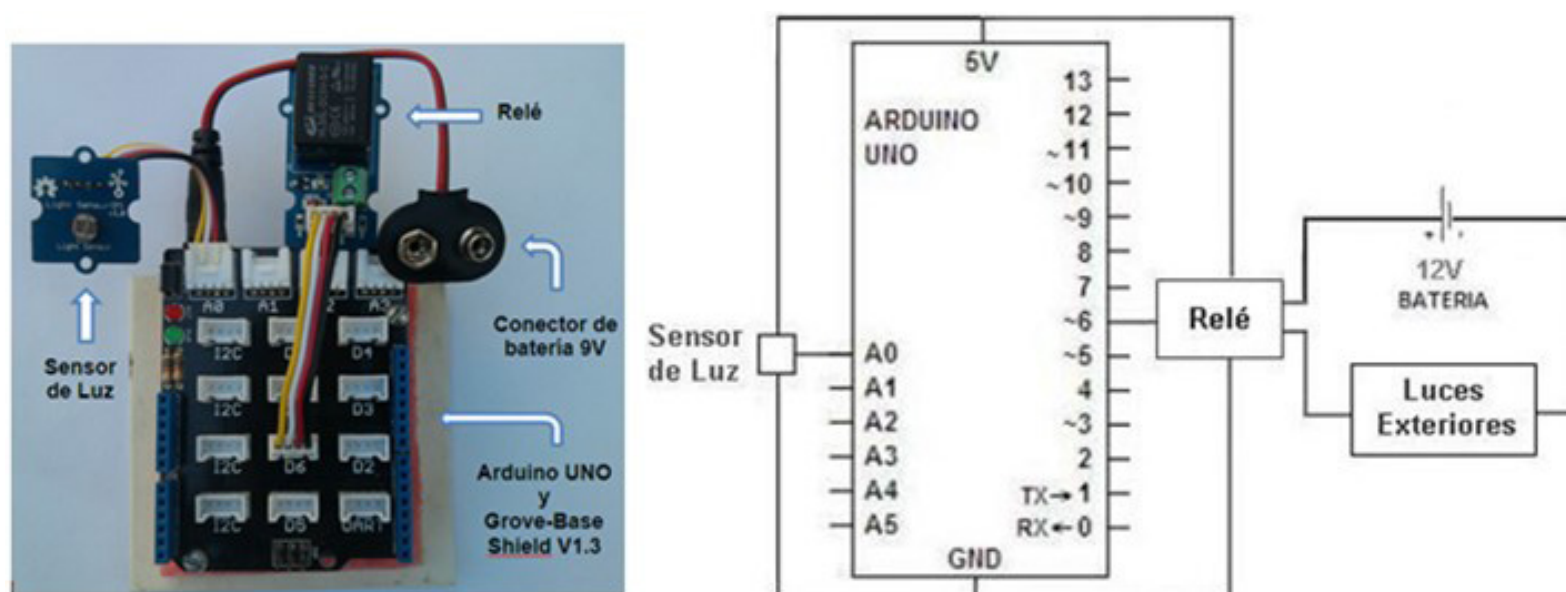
Relé

Sensor de Luz

Conector de bateria 9V

Arduino UNO y Grove-Base Shield V1.3

A0 A1 A2 A3

I2C I2C I2C I2C

D4 D3 D2 D6 D5 UART

5V

ARDUINO UNO

13
12
~11
~10
~9
8
7
~6
~5
4
~3
2
TX→1
RX←0

A0
A1
A2
A3
A4
A5

GND

Sensor de Luz

Relé

12V BATERIA

Luces Exteriores